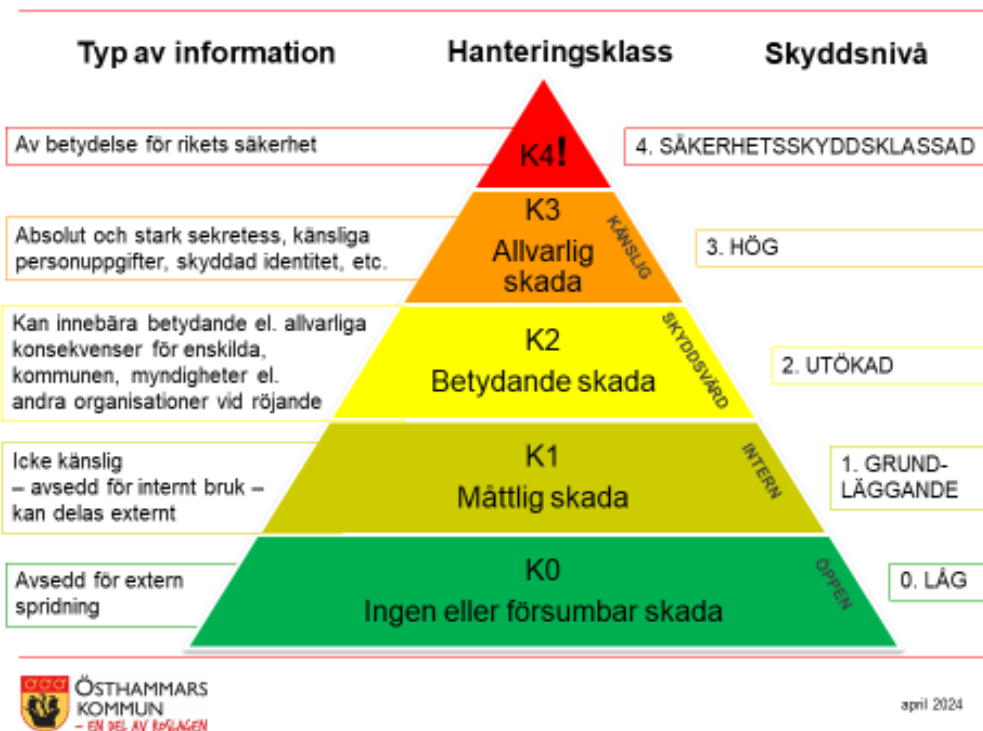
Typ av information

Hanteringsklass

Skyddsnivå

Av betydelse för rikets säkerhet

K4!

4. SÄKERHETSSKYDDSKLASSAD

Absolut och stark sekretess, känsliga personuppgifter, skyddad identitet, etc.

K3
Allvarlig skada

KÄNSLIG

3. HÖG

Kan innebära betydande el. allvarliga konsekvenser för enskilda, kommunen, myndigheter el. andra organisationer vid röjande

K2
Betydande skada

SKYDDSVÄRD

2. UTÖKAD

Icke känslig
– avsedd för internt bruk –
kan delas externt

K1
Måttlig skada

INTERN

1. GRUNDLÄGGANDE

Avsedd för extern spridning

K0
Ingen eller försumbar skada

ÖPPEN

0. LÅG

ÖSTHAMMARS KOMMUN
– EN DEL AV ROSLAGEN

april 2024